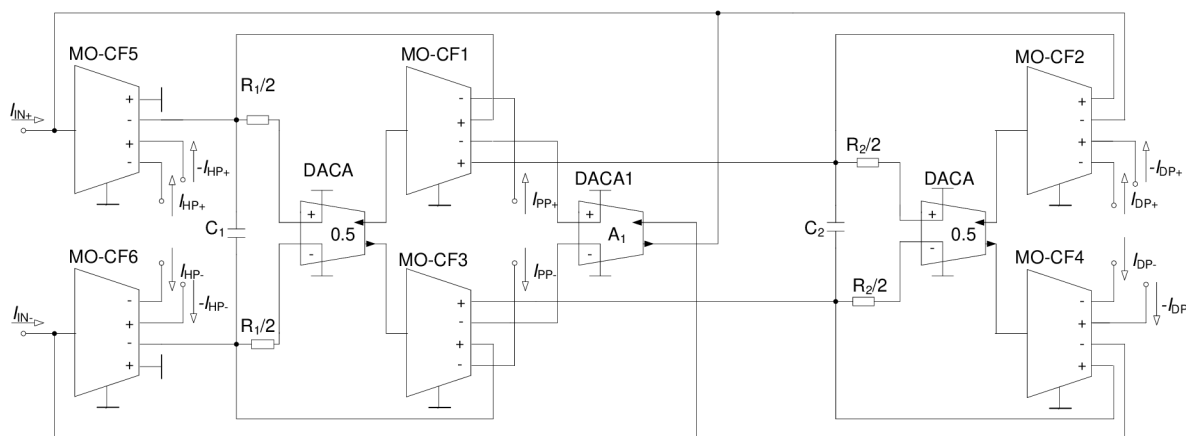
MO-CF5
$I_{IN+}$
+
-
+
-
$-I_{HP+}$
$I_{HP+}$
$R_1/2$
MO-CF1
-
+
-
+
DACA
+
0.5
-
$C_1$
$I_{PP+}$
DACA1
+
$A_1$
-
$I_{PP-}$
MO-CF6
-
+
-
+
$I_{HP-}$
$-I_{HP-}$
$I_{IN-}$
$R_1/2$
MO-CF3
+
-
+
-
MO-CF2
+
-
+
-
$-I_{DP+}$
$I_{DP+}$
$R_2/2$
DACA
+
0.5
-
$C_2$
$R_2/2$
MO-CF4
-
+
-
+
$I_{DP-}$
$-I_{DP}$